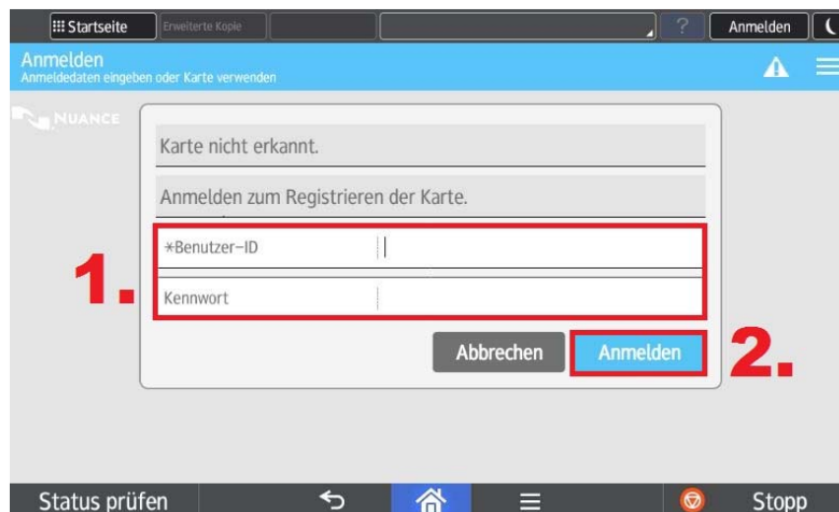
Startseite
Erweiterte Kopie
?
Anmelden

Anmelden
Anmeldedaten eingeben oder Karte verwenden

NUANCE

Karte nicht erkannt.

Anmelden zum Registrieren der Karte.

1.

*Benutzer-ID

Kennwort

Abbrechen
Anmelden

2.

Status prüfen
Stopp